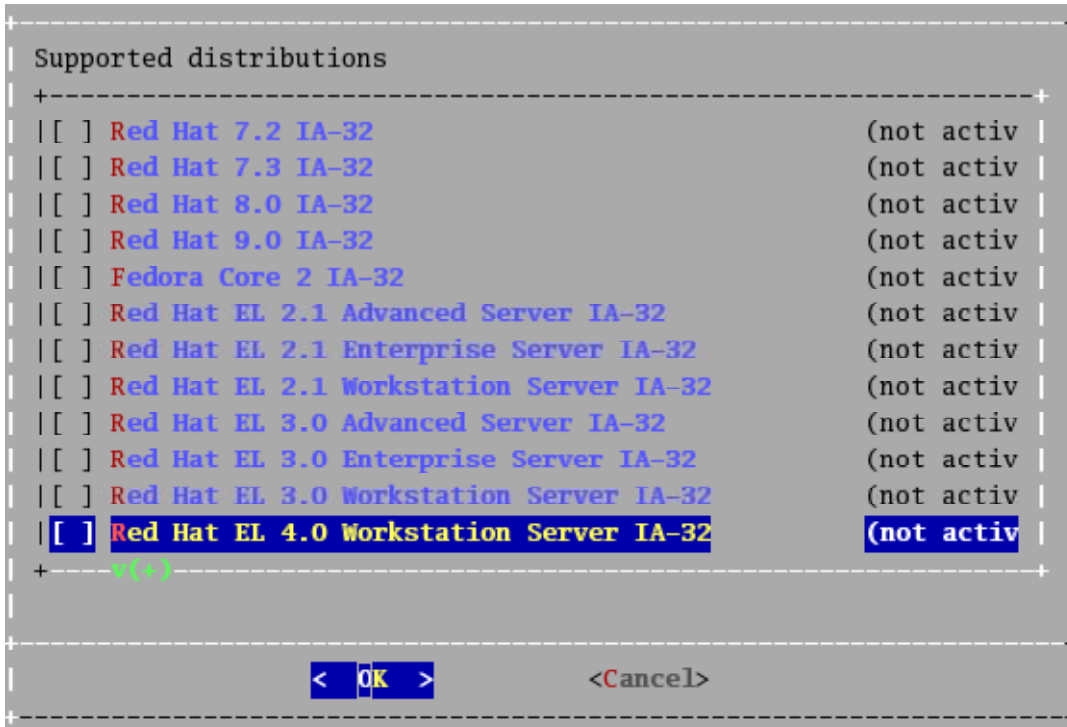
Supported distributions

[ ] Red Hat 7.2 IA-32 (not activ
[ ] Red Hat 7.3 IA-32 (not activ
[ ] Red Hat 8.0 IA-32 (not activ
[ ] Red Hat 9.0 IA-32 (not activ
[ ] Fedora Core 2 IA-32 (not activ
[ ] Red Hat EL 2.1 Advanced Server IA-32 (not activ
[ ] Red Hat EL 2.1 Enterprise Server IA-32 (not activ
[ ] Red Hat EL 2.1 Workstation Server IA-32 (not activ
[ ] Red Hat EL 3.0 Advanced Server IA-32 (not activ
[ ] Red Hat EL 3.0 Enterprise Server IA-32 (not activ
[ ] Red Hat EL 3.0 Workstation Server IA-32 (not activ
[ ] Red Hat EL 4.0 Workstation Server IA-32 (not activ

v(+)

< OK > <Cancel>